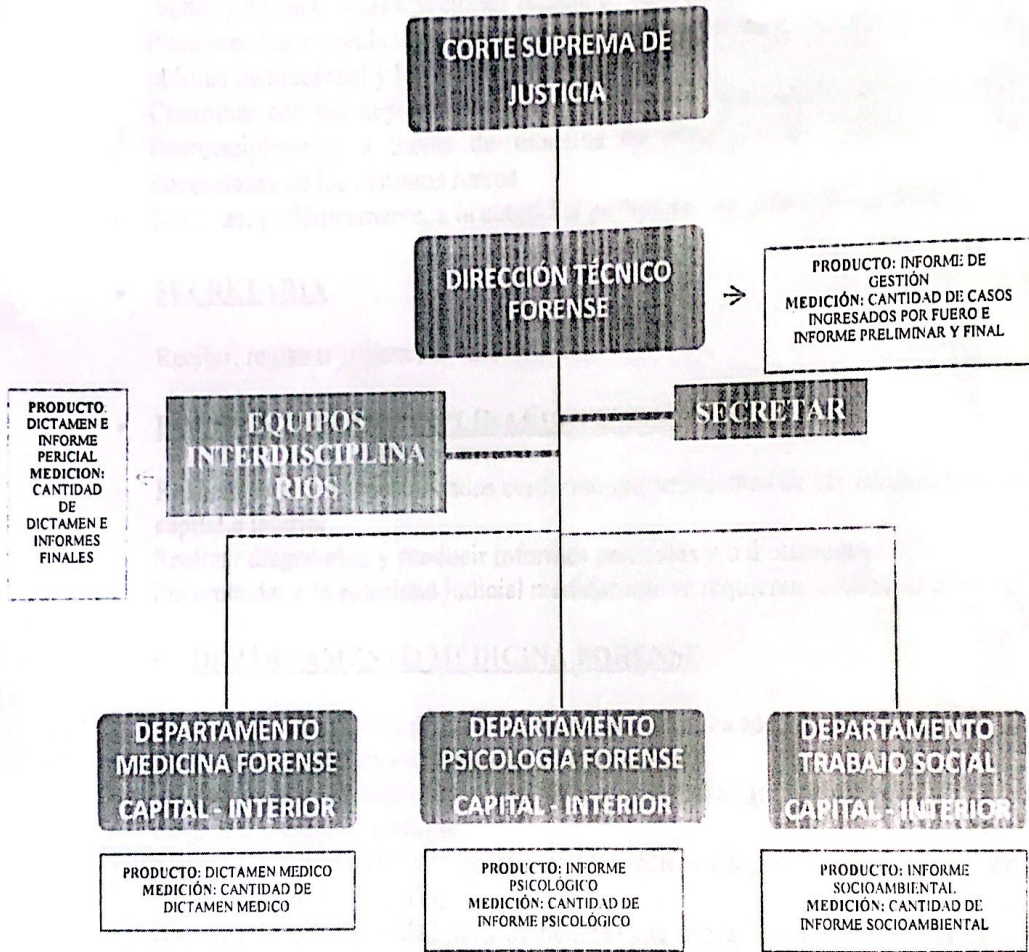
CORTE SUPREMA DE JUSTICIA

DIRECCIÓN TÉCNICO FORENSE

PRODUCTO: INFORME DE GESTIÓN
MEDICIÓN: CANTIDAD DE CASOS INGRESADOS POR FUERO E INFORME PRELIMINAR Y FINAL

PRODUCTO: DICTAMEN E INFORME PERICIAL
MEDICION: CANTIDAD DE DICTAMEN E INFORMES FINALES

EQUIPOS INTERDISCIPLINARIOS

SECRETAR

DEPARTAMENTO MEDICINA FORENSE
CAPITAL - INTERIOR

DEPARTAMENTO PSICOLOGIA FORENSE
CAPITAL - INTERIOR

DEPARTAMENTO TRABAJO SOCIAL
CAPITAL - INTERIOR

PRODUCTO: DICTAMEN MEDICO
MEDICIÓN: CANTIDAD DE DICTAMEN MEDICO

PRODUCTO: INFORME PSICOLOGICO
MEDICIÓN: CANTIDAD DE INFORME PSICOLÓGICO

PRODUCTO: INFORME SOCIOAMBIENTAL
MEDICIÓN: CANTIDAD DE INFORME SOCIOAMBIENTAL